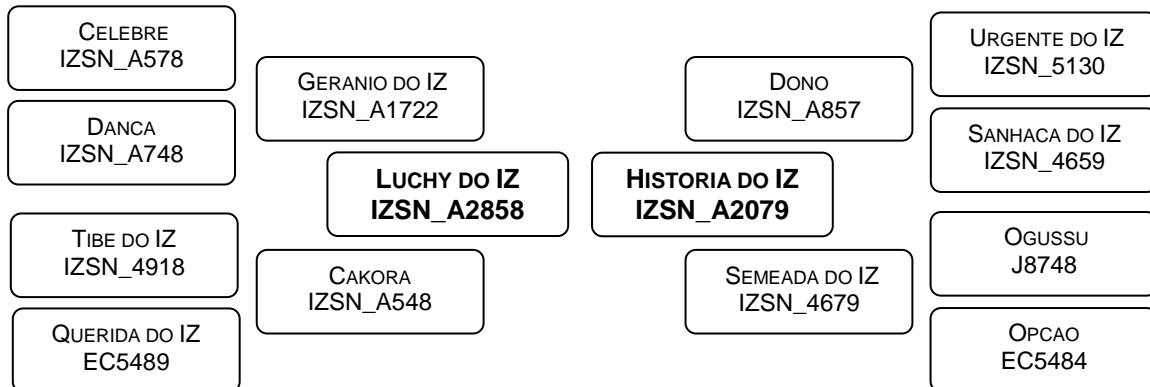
Celebre
IZSN_A578

Danca
IZSN_A748

Tibe do IZ
IZSN_4918

Querida do IZ
EC5489

Geranio do IZ
IZSN_A1722

Cakora
IZSN_A548

**Luchy do IZ**
**IZSN_A2858**

**Historia do IZ**
**IZSN_A2079**

Dono
IZSN_A857

Semeada do IZ
IZSN_4679

Urgente do IZ
IZSN_5130

Sanhaca do IZ
IZSN_4659

Ogussu
J8748

Opcao
EC5484